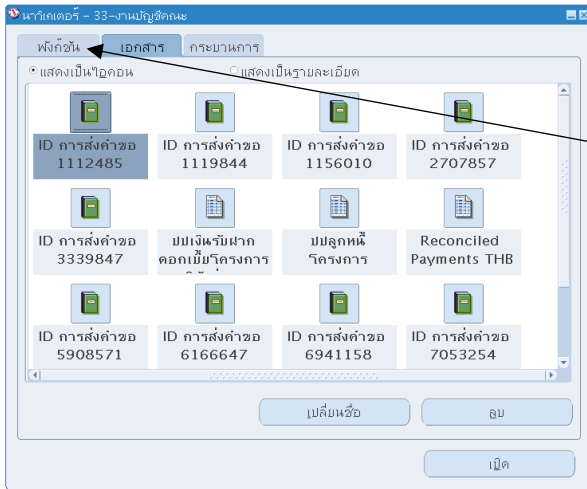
นาวิเกเตอร์ - 33-งานบัญชีคณะ

ฟังก์ชัน
เอกสาร
กระบวนการ

แสดงเป็นไอคอน
แสดงเป็นรายละเอียด

ID การส่งคำขอ 1112485
ID การส่งคำขอ 1119844
ID การส่งคำขอ 1156010
ID การส่งคำขอ 2707857
ID การส่งคำขอ 3339847
ปมเงินรับฝาก คอกเบี้ยโครงการ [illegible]
ปมลูกหนี้ โครงการ
Reconciled Payments THB
ID การส่งคำขอ 5908571
ID การส่งคำขอ 6166647
ID การส่งคำขอ 6941158
ID การส่งคำขอ 7053254

เปลี่ยนชื่อ
ลบ

เปิด